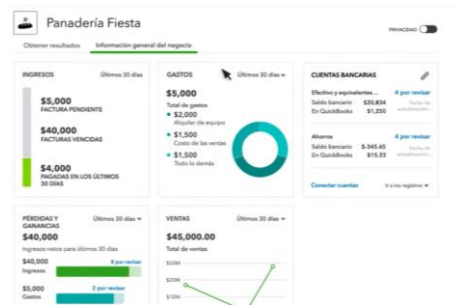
Panadería Fiesta

PRIVACIDAD

Obtener resultados
Información general del negocio

INGRESOS
Últimos 30 días

$5,000
FACTURA PENDIENTE

$40,000
FACTURAS VENCIDAS

$4,000
PAGADAS EN LOS ÚLTIMOS 30 DÍAS

GASTOS
Últimos 30 días

$5,000
Total de gastos

$2,000
Alquiler de equipo

$1,500
Costo de las ventas

$1,500
Todo lo demás

CUENTAS BANCARIAS

Efectivo y equivalentes...
4 por revisar
Saldo bancario $35,834
En QuickBooks $1,250
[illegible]

Ahorros
4 por revisar
Saldo bancario $ 345.45
En QuickBooks $15.33
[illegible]

Conectar cuentas
Ir a los registros

PÉRDIDAS Y GANANCIAS
Últimos 30 días

$40,000
Ingresos netos para últimos 30 días

$60,000
Ingresos
8 por revisar

$5,000
Gastos
2 por revisar

VENTAS
Últimos 30 días

$45,000.00
Total de ventas

$20M
$10M